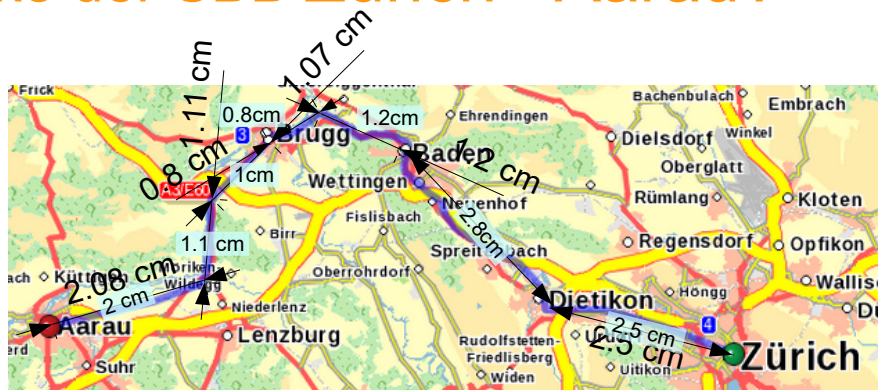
Frick
Bachenbulach
Embrach
1.11 cm
1.07 cm
0.8cm
1.2cm
Ehrendingen
Dielsdorf
Winkel
3
Brugg
Baden
1.2 cm
Oberglatt
0.8 cm
A3/E60
1cm
Wettingen
Neuenhof
Rümlang
Kloten
Fislisbach
2.8cm
1.1 cm
Birr
Regensdorf
Opfikon
Spreitenbach
Küttigen
2.08 cm
Oberrohrdorf
Wallisellen
2 cm
Wildegg
Höngg
Dietikon
Niederlenz
Aarau
Lenzburg
2.5 cm
2.5 cm
4
Zürich
Rudolfstetten-Friedlisberg
Uitikon
Suhr
Widen